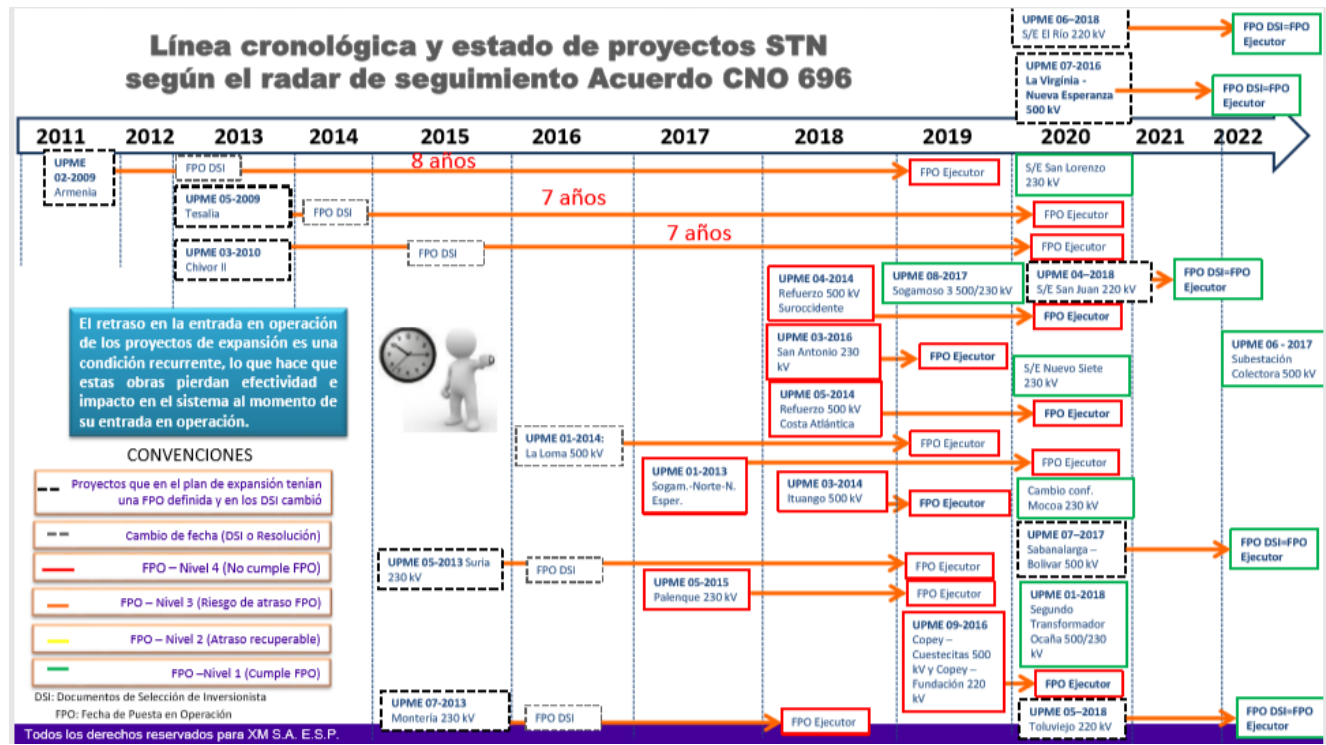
Línea cronológica y estado de proyectos STN según el radar de seguimiento Acuerdo CNO 696

UPME 06–2018
S/E El Río 220 kV

FPO DSI=FPO Ejecutor

UPME 07-2016
La Virginia - Nueva Esperanza 500 kV

FPO DSI=FPO Ejecutor

2011 2012 2013 2014 2015 2016 2017 2018 2019 2020 2021 2022

UPME 02-2009
Armenia

FPO DSI

8 años

FPO Ejecutor

S/E San Lorenzo 230 kV

UPME 05-2009
Tesalia

FPO DSI

7 años

FPO Ejecutor

UPME 03-2010
Chivor II

FPO DSI

7 años

FPO Ejecutor

UPME 04-2014
Refuerzo 500 kV Suroccidente

UPME 08-2017
Sogamoso 3 500/230 kV

UPME 04–2018
S/E San Juan 220 kV

FPO DSI=FPO Ejecutor

FPO Ejecutor

El retraso en la entrada en operación de los proyectos de expansión es una condición recurrente, lo que hace que estas obras pierdan efectividad e impacto en el sistema al momento de su entrada en operación.

UPME 03-2016
San Antonio 230 kV

FPO Ejecutor

S/E Nuevo Siete 230 kV

UPME 06 - 2017
Subestación Colectora 500 kV

UPME 05-2014
Refuerzo 500 kV Costa Atlántica

FPO Ejecutor

UPME 01-2014:
La Loma 500 kV

FPO Ejecutor

CONVENCIONES

UPME 01-2013
Sogam.-Norte-N. Esper.

FPO Ejecutor

Proyectos que en el plan de expansión tenían una FPO definida y en los DSI cambió

UPME 03-2014
Ituango 500 kV

FPO Ejecutor

Cambio conf. Mocoa 230 kV

Cambio de fecha (DSI o Resolución)

UPME 07–2017
Sabanalarga – Bolivar 500 kV

FPO DSI=FPO Ejecutor

FPO – Nivel 4 (No cumple FPO)

UPME 05-2013 Suria 230 kV

FPO DSI

FPO Ejecutor

FPO – Nivel 3 (Riesgo de atraso FPO)

UPME 05-2015
Palenque 230 kV

FPO Ejecutor

UPME 01-2018
Segundo Transformador Ocaña 500/230 kV

FPO – Nivel 2 (Atraso recuperable)

UPME 09-2016
Copey – Cuestecitas 500 kV y Copey – Fundación 220 kV

FPO –Nivel 1 (Cumple FPO)

FPO Ejecutor

DSI: Documentos de Selección de Inversionista
FPO: Fecha de Puesta en Operación

UPME 07-2013
Montería 230 kV

FPO DSI

FPO Ejecutor

UPME 05–2018
Toluviejo 220 kV

FPO DSI=FPO Ejecutor

Todos los derechos reservados para XM S.A. E.S.P.